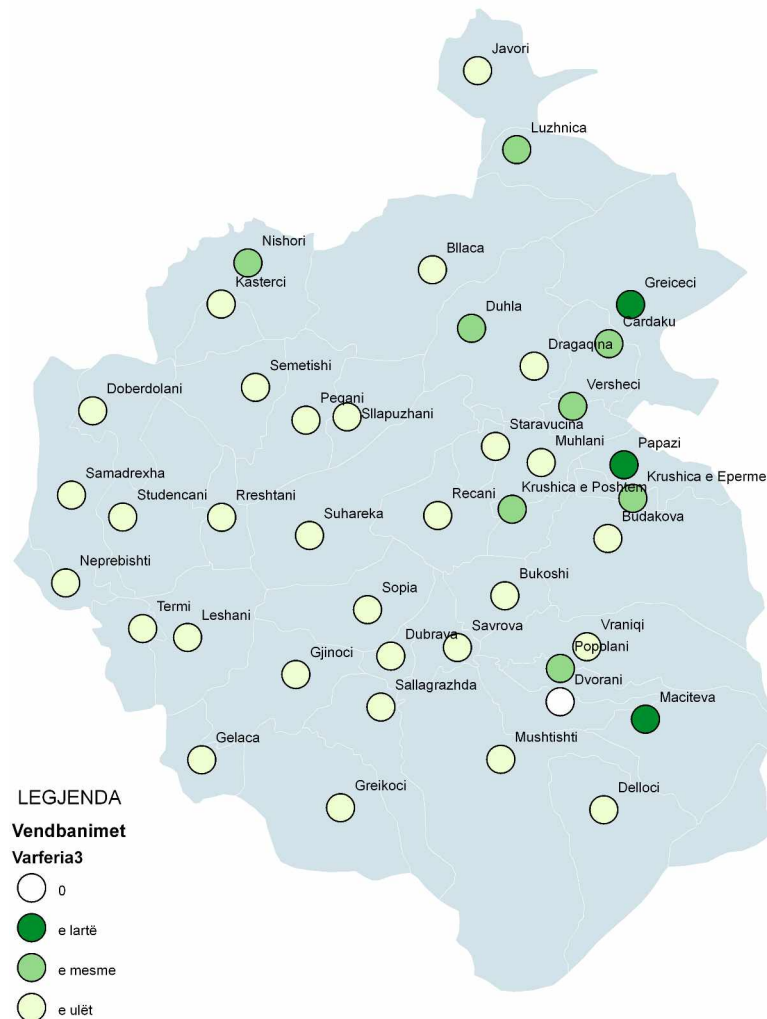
Javori

Luzhnica

Nishori

Bllaca

Kasterci

Greiceci

Duhla

Cardaku

Dragaqina

Semetishi

Doberdolani

Versheci

Pegani

Sllapuzhani

Staravucina

Muhlani

Papazi

Samadrexha

Krushica e Eperme

Studencani

Rreshtani

Recani

Krushica e Poshtem

Suhareka

Budakova

Neprebishti

Bukoshi

Sopia

Termi

Leshani

Vraniqi

Savrova

Popplani

Dubrava

Gjinoci

Dvorani

Sallagrazhda

Maciteva

Gelaca

Mushtishti

Greikoci

Delloci

LEGJENDA

Vendbanimet

Varferia3

0

e lartë

e mesme

e ulët